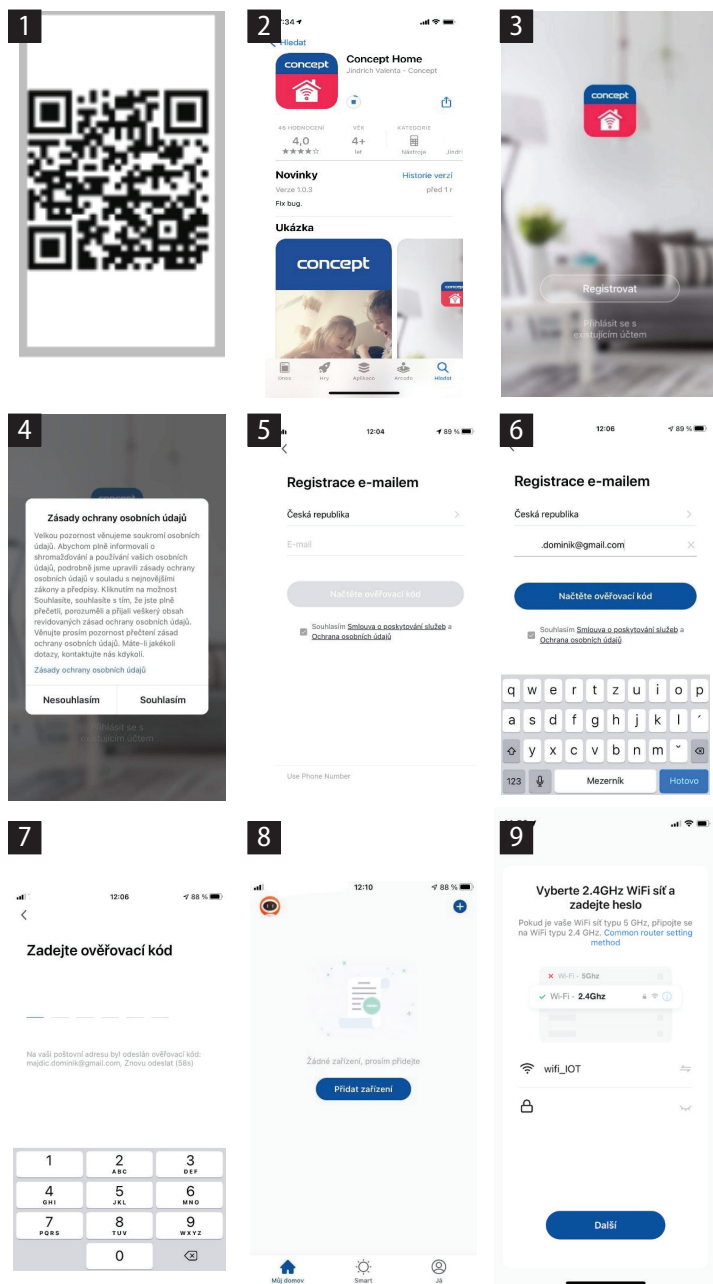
1

2

:34

Hledat

concept

Concept Home

Jindrich Valenta - Concept

48 HODNOCENÍ 4,0 ★★★★☆

VĚK 4+ let

KATEGORIE Nástroje

Novinky

Historie verzí

Verze 1.0.3

před 1 r

Fix bug.

Ukázka

concept

Dnes Hry Aplikace Arcade Hledat

3

concept

Registrovat

Přihlásit se s existujícím účtem

4

Zásady ochrany osobních údajů

Velkou pozornost věnujeme soukromí osobních údajů. Abychom plně informovali o shromažďování a používání vašich osobních údajů, podrobně jsme upravili zásady ochrany osobních údajů v souladu s nejnovějšími zákony a předpisy. Kliknutím na možnost Souhlasíte, souhlasíte s tím, že jste plně přečetli, porozuměli a přijali veškerý obsah revidovaných zásad ochrany osobních údajů. Věnujte prosím pozornost přečtení zásad ochrany osobních údajů. Máte-li jakékoli dotazy, kontaktujte nás kdykoli.

Zásady ochrany osobních údajů

Nesouhlasím

Souhlasím

Přihlásit se s existujícím účtem

5

12:04

89 %

Registrace e-mailem

Česká republika

E-mail

Načtěte ověřovací kód

Souhlasím Smlouva o poskytování služeb a Ochrana osobních údajů

Use Phone Number

6

12:06

89 %

Registrace e-mailem

Česká republika

.dominik@gmail.com

Načtěte ověřovací kód

Souhlasím Smlouva o poskytování služeb a Ochrana osobních údajů

q w e r t z u i o p

a s d f g h j k l ´

y x c v b n m ˇ

123 Mezerník Hotovo

7

12:06

88 %

Zadejte ověřovací kód

Na vaši poštovní adresu byl odeslán ověřovací kód: majdic.dominik@gmail.com, Znovu odeslat (58s)

1

2 ABC

3 DEF

4 GHI

5 JKL

6 MNO

7 PQRS

8 TUV

9 WXYZ

0

8

12:10

88 %

Žádné zařízení, prosím přidejte

Přidat zařízení

Můj domov

Smart

Já

9

Vyberte 2.4GHz WiFi síť a zadejte heslo

Pokud je vaše WiFi síť typu 5 GHz, připojte se na WiFi typu 2.4 GHz. Common router setting method

Wi-Fi - 5Ghz

Wi-Fi - 2.4Ghz

wifi_IOT

Další